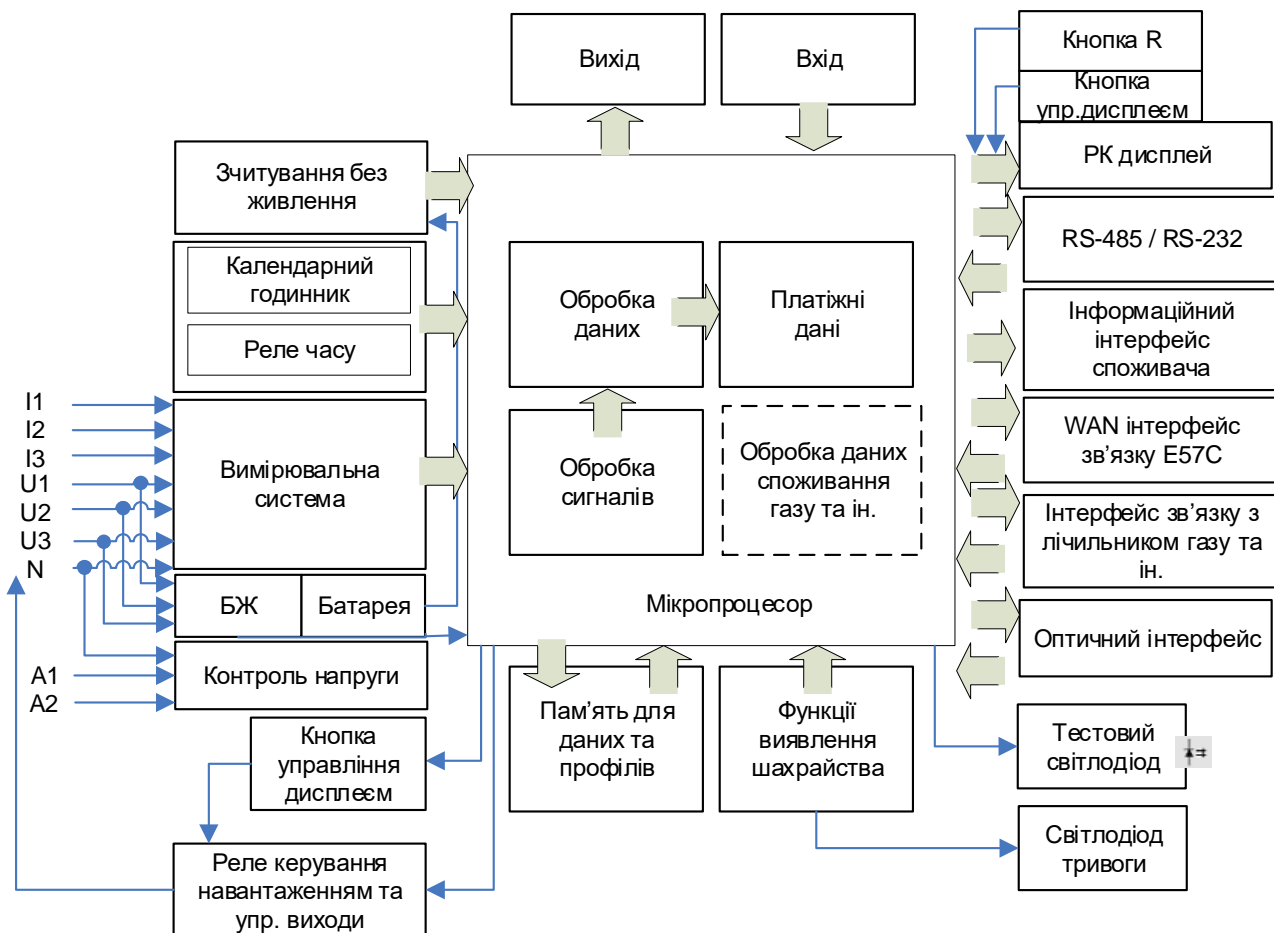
Вихід

Вхід

Кнопка R

Кнопка упр.дисплеєм

РК дисплей

RS-485 / RS-232

Інформаційний інтерфейс споживача

WAN інтерфейс зв'язку E57C

Інтерфейс зв'язку з лічильником газу та ін.

Оптичний інтерфейс

Тестовий світлодіод

Світлодіод тривоги

Зчитування без живлення

Календарний годинник

Реле часу

I1
I2
I3
U1
U2
U3
N

Вимірювальна система

БЖ

Батарея

A1
A2

Контроль напруги

Кнопка управління дисплеєм

Реле керування навантаженням та упр. виходи

Обробка даних

Платіжні дані

Обробка сигналів

Обробка даних споживання газу та ін.

Мікропроцесор

Пам'ять для даних та профілів

Функції виявлення шахрайства